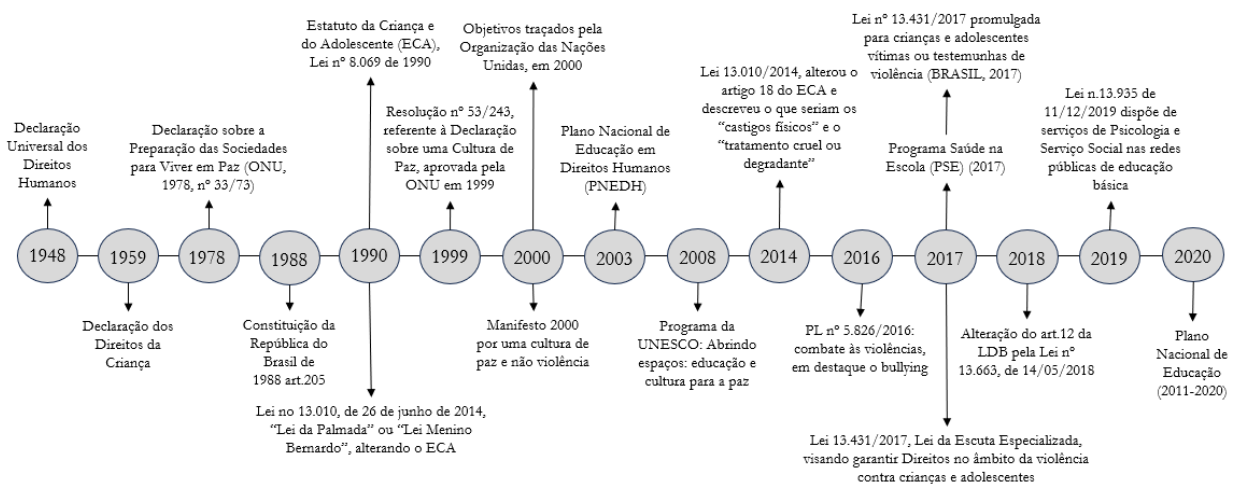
Estatuto da Criança e do Adolescente (ECA), Lei nº 8.069 de 1990

Objetivos traçados pela Organização das Nações Unidas, em 2000

Lei nº 13.431/2017 promulgada para crianças e adolescentes vítimas ou testemunhas de violência (BRASIL, 2017)

Declaração Universal dos Direitos Humanos

Declaração sobre a Preparação das Sociedades para Viver em Paz (ONU, 1978, nº 33/73)

Resolução nº 53/243, referente à Declaração sobre uma Cultura de Paz, aprovada pela ONU em 1999

Plano Nacional de Educação em Direitos Humanos (PNEDH)

Lei 13.010/2014, alterou o artigo 18 do ECA e descreveu o que seriam os "castigos físicos" e o "tratamento cruel ou degradante"

Programa Saúde na Escola (PSE) (2017)

Lei n.13.935 de 11/12/2019 dispõe de serviços de Psicologia e Serviço Social nas redes públicas de educação básica

1948

1959

1978

1988

1990

1999

2000

2003

2008

2014

2016

2017

2018

2019

2020

Declaração dos Direitos da Criança

Constituição da República do Brasil de 1988 art.205

Manifesto 2000 por uma cultura de paz e não violência

Programa da UNESCO: Abrindo espaços: educação e cultura para a paz

PL nº 5.826/2016: combate às violências, em destaque o bullying

Alteração do art.12 da LDB pela Lei nº 13.663, de 14/05/2018

Plano Nacional de Educação (2011-2020)

Lei no 13.010, de 26 de junho de 2014, "Lei da Palmada" ou "Lei Menino Bernardo", alterando o ECA

Lei 13.431/2017, Lei da Escuta Especializada, visando garantir Direitos no âmbito da violência contra crianças e adolescentes